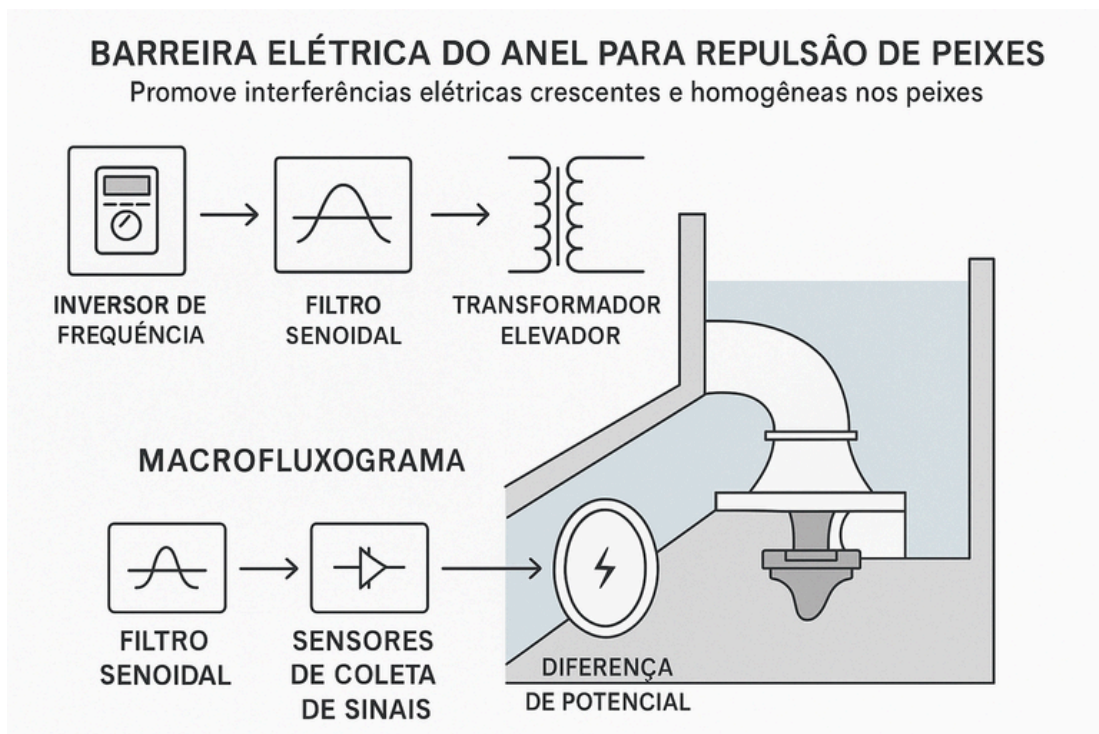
BARREIRA ELÉTRICA DO ANEL PARA REPULSÃO DE PEIXES

Promove interferências elétricas crescentes e homogêneas nos peixes

INVERSOR DE FREQUÊNCIA

FILTRO SENOIDAL

TRANSFORMADOR ELEVADOR

MACROFLUXOGRAMA

FILTRO SENOIDAL

SENSORES DE COLETA DE SINAIS

DIFERENÇA DE POTENCIAL